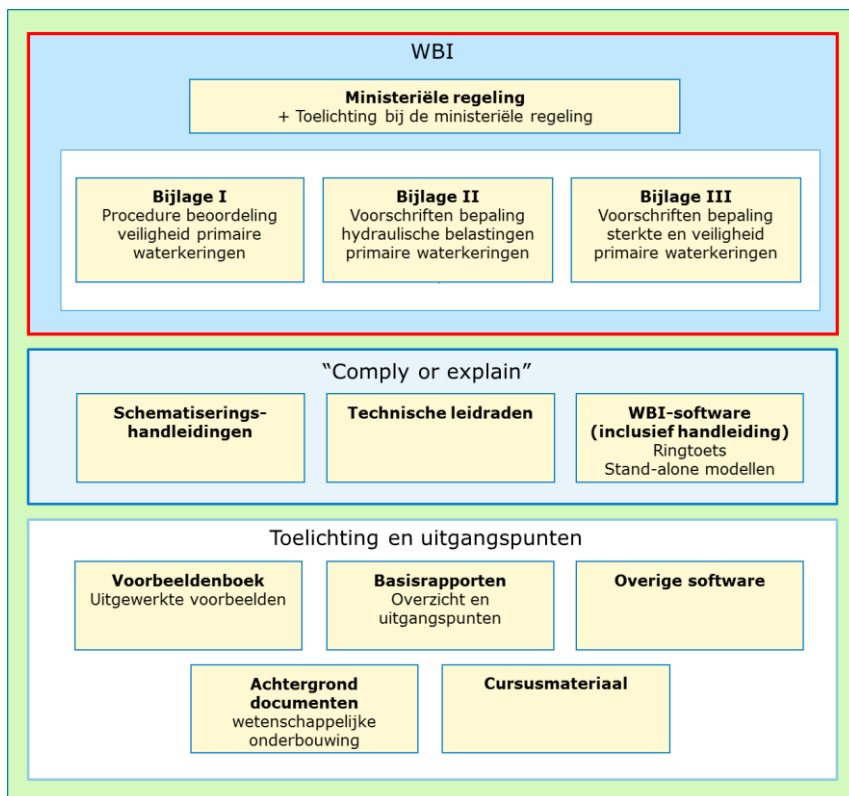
WBI

**Ministeriële regeling**
+ Toelichting bij de ministeriële regeling

**Bijlage I**
Procedure beoordeling veiligheid primaire waterkeringen

**Bijlage II**
Voorschriften bepaling hydraulische belastingen primaire waterkeringen

**Bijlage III**
Voorschriften bepaling sterkte en veiligheid primaire waterkeringen

“Comply or explain”

**Schematiseringshandleidingen**

**Technische leidraden**

**WBI-software (inclusief handleiding)**
Ringtoets
Stand-alone modellen

Toelichting en uitgangspunten

**Voorbeeldenboek**
Uitgewerkte voorbeelden

**Basisrapporten**
Overzicht en uitgangspunten

**Overige software**

**Achtergrond documenten**
wetenschappelijke onderbouwing

**Cursusmateriaal**